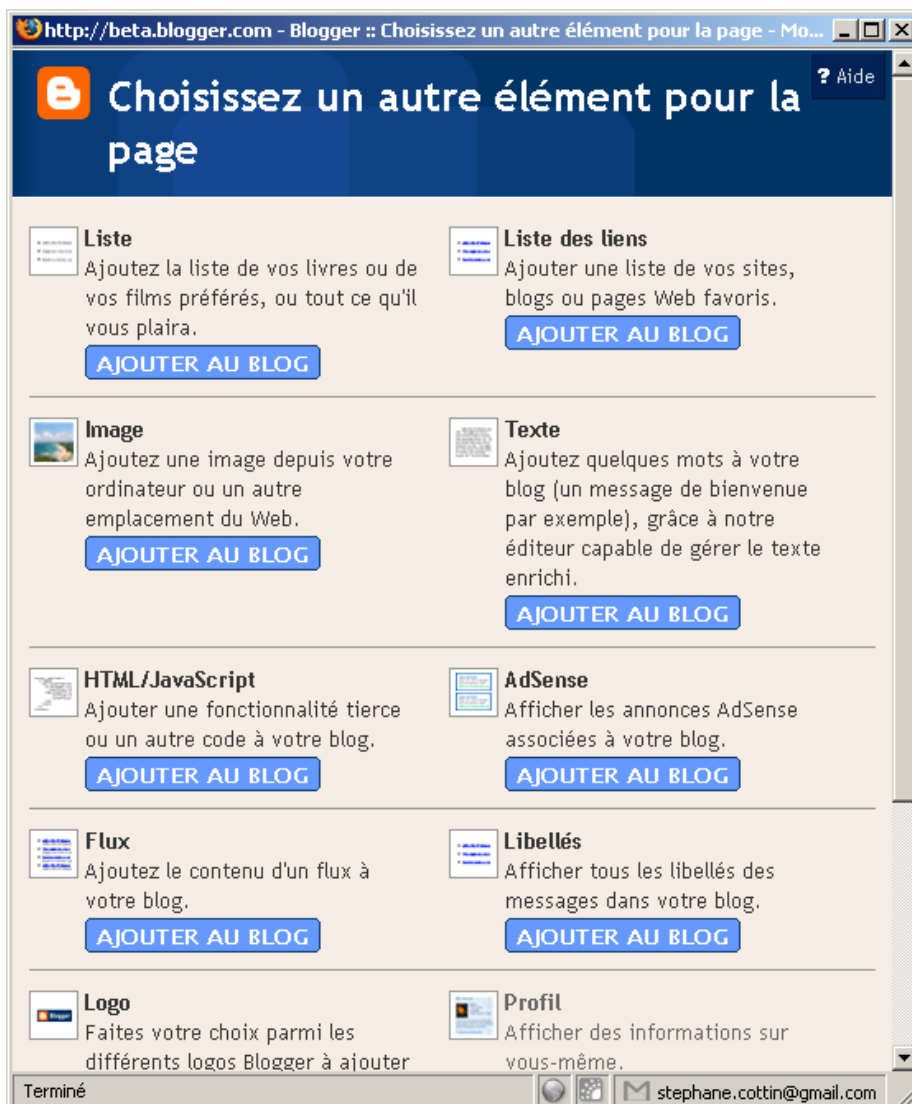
http://beta.blogger.com - Blogger :: Choisissez un autre élément pour la page - Mo...

? Aide

Choisissez un autre élément pour la page

Liste
Ajoutez la liste de vos livres ou de vos films préférés, ou tout ce qu'il vous plaira.
AJOUTER AU BLOG

Liste des liens
Ajouter une liste de vos sites, blogs ou pages Web favoris.
AJOUTER AU BLOG

Image
Ajoutez une image depuis votre ordinateur ou un autre emplacement du Web.
AJOUTER AU BLOG

Texte
Ajoutez quelques mots à votre blog (un message de bienvenue par exemple), grâce à notre éditeur capable de gérer le texte enrichi.
AJOUTER AU BLOG

HTML/JavaScript
Ajouter une fonctionnalité tierce ou un autre code à votre blog.
AJOUTER AU BLOG

AdSense
Afficher les annonces AdSense associées à votre blog.
AJOUTER AU BLOG

Flux
Ajoutez le contenu d'un flux à votre blog.
AJOUTER AU BLOG

Libellés
Afficher tous les libellés des messages dans votre blog.
AJOUTER AU BLOG

Logo
Faites votre choix parmi les différents logos Blogger à ajouter

Profil
Afficher des informations sur vous-même.

Terminé
stephane.cottin@gmail.com